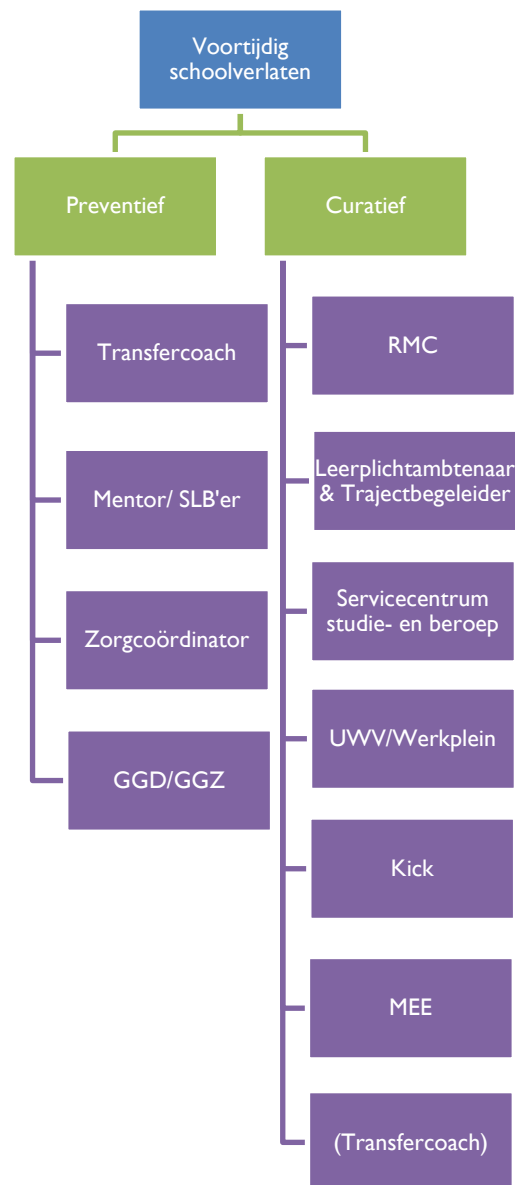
Voortijdig schoolverlaten

Preventief

Transfercoach

Mentor/ SLB'er

Zorgcoördinator

GGD/GGZ

Curatief

RMC

Leerplichtambtenaar & Trajectbegeleider

Servicecentrum studie- en beroep

UWV/Werkplein

Kick

MEE

(Transfercoach)